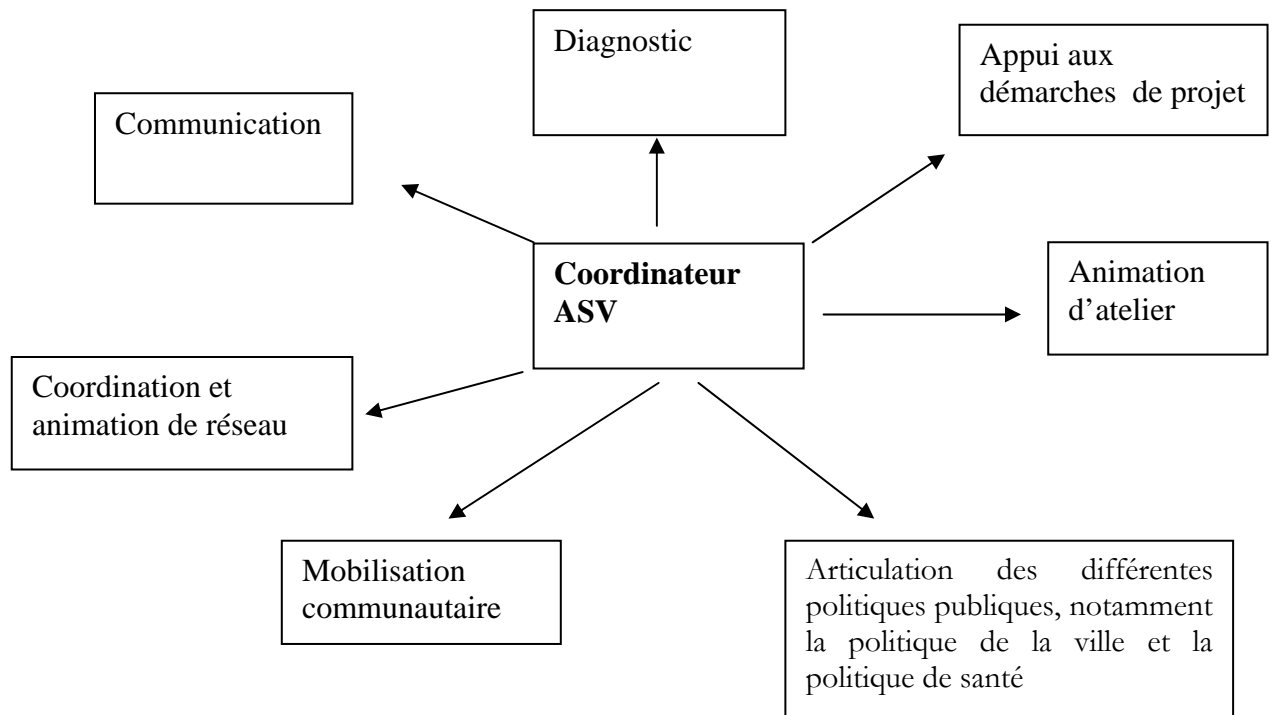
Diagnostic

Appui aux démarches de projet

Communication

Coordinateur ASV

Animation d'atelier

Coordination et animation de réseau

Mobilisation communautaire

Articulation des différentes politiques publiques, notamment la politique de la ville et la politique de santé